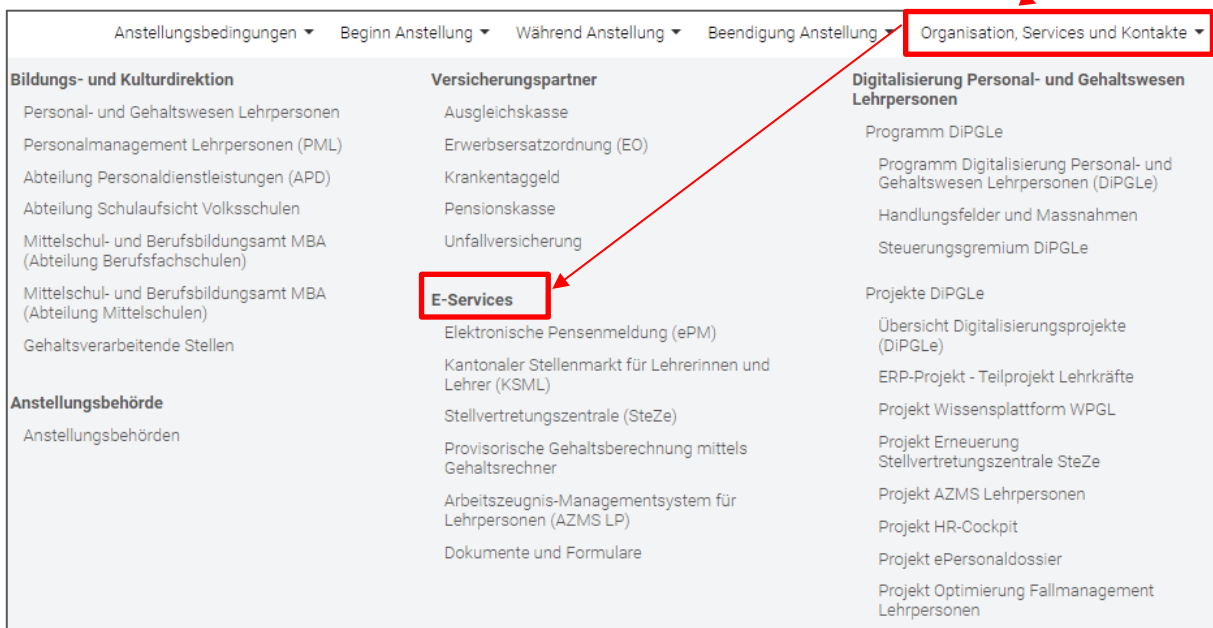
Anstellungsbedingungen ▾ Beginn Anstellung ▾ Während Anstellung ▾ Beendigung Anstellung ▾ Organisation, Services und Kontakte ▾

**Bildungs- und Kulturdirektion**

Personal- und Gehaltswesen Lehrpersonen

Personalmanagement Lehrpersonen (PML)

Abteilung Personaldienstleistungen (APD)

Abteilung Schulaufsicht Volksschulen

Mittelschul- und Berufsbildungsamt MBA (Abteilung Berufsfachschulen)

Mittelschul- und Berufsbildungsamt MBA (Abteilung Mittelschulen)

Gehaltsverarbeitende Stellen

**Anstellungsbehörde**

Anstellungsbehörden

**Versicherungspartner**

Ausgleichskasse

Erwerbsersatzordnung (EO)

Krankentaggeld

Pensionskasse

Unfallversicherung

**E-Services**

Elektronische Pensenmeldung (ePM)

Kantonaler Stellenmarkt für Lehrerinnen und Lehrer (KSML)

Stellvertretungszentrale (SteZe)

Provisorische Gehaltsberechnung mittels Gehaltsrechner

Arbeitszeugnis-Managementsystem für Lehrpersonen (AZMS LP)

Dokumente und Formulare

**Digitalisierung Personal- und Gehaltswesen Lehrpersonen**

Programm DiPGLe

Programm Digitalisierung Personal- und Gehaltswesen Lehrpersonen (DiPGLe)

Handlungsfelder und Massnahmen

Steuerungsgremium DiPGLe

Projekte DiPGLe

Übersicht Digitalisierungsprojekte (DiPGLe)

ERP-Projekt - Teilprojekt Lehrkräfte

Projekt Wissensplattform WPGL

Projekt Erneuerung Stellvertretungszentrale SteZe

Projekt AZMS Lehrpersonen

Projekt HR-Cockpit

Projekt ePersonaldossier

Projekt Optimierung Fallmanagement Lehrpersonen